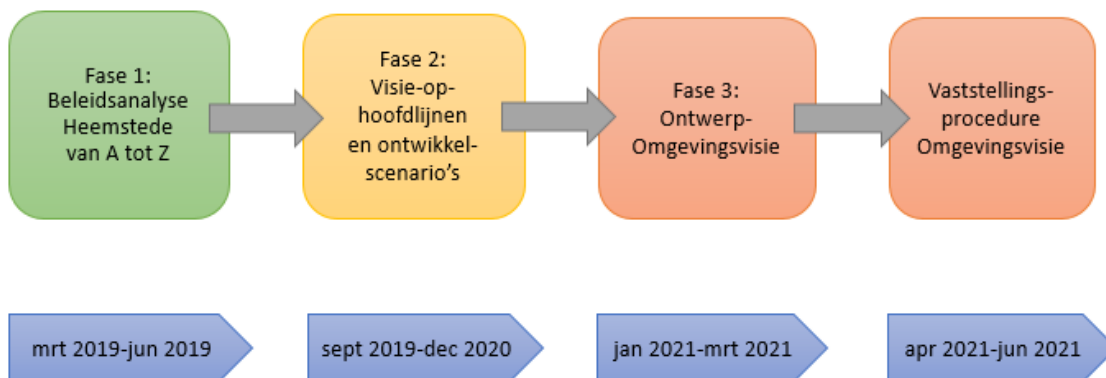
Fase 1:
Beleidsanalyse
Heemstede
van A tot Z

Fase 2:
Visie-op-hoofdlijnen
en ontwikkel-scenario's

Fase 3:
Ontwerp-Omgevingsvisie

Vaststellings-procedure
Omgevingsvisie

mrt 2019-jun 2019

sept 2019-dec 2020

jan 2021-mrt 2021

apr 2021-jun 2021